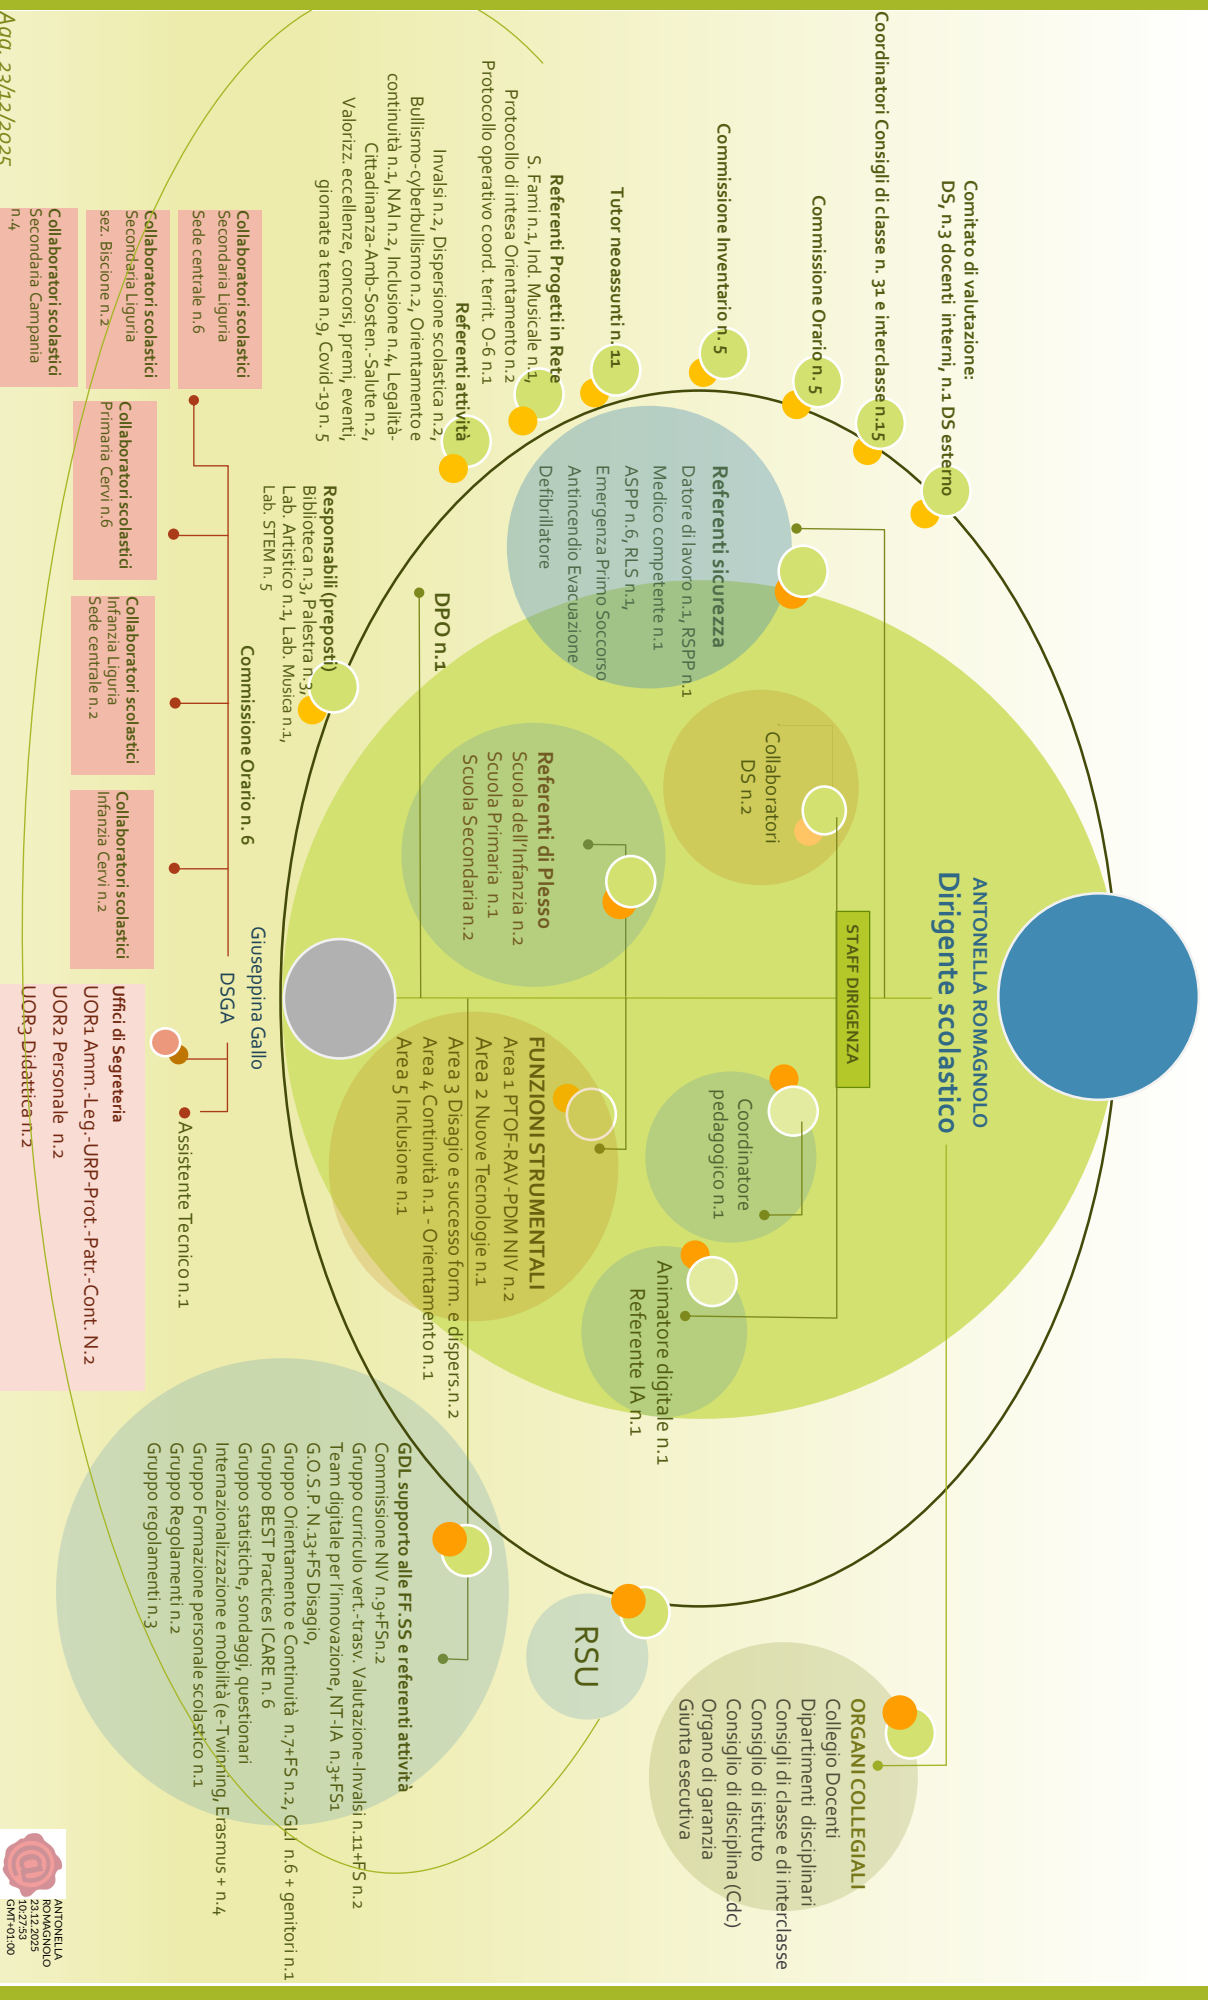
ANTONELLA ROMAGNOLO
Dirigente scolastico

STAFF DIRIGENZA

Comitato di valutazione:
DS, n.3 docenti interni, n.1 DS esterno

Coordinatori Consigli di classe n. 31 e interclasse n.15

Commissione Orario n. 5

Commissione Inventario n. 5

Tutor neoassunti n. 11

Referenti Progetti in Rete
S. Fami n.1, Ind. Musicale n.1,
Protocollo di intesa Orientamento n.2
Protocollo operativo coord. territ. O-6 n.1

Referenti attività
Invalsi n.2, Dispersione scolastica n.2,
Bullismo-cyberbullismo n.2, Orientamento e continuità n.1, NAI n.2, Inclusione n.4, Legalità-Cittadinanza-Amb-Sosten.-Salute n.2,
Valorizz. eccellenze, concorsi, premi, eventi, giornate a tema n.9, Covid-19 n. 5

Referenti sicurezza
Datore di lavoro n.1, RSPP n.1
Medico competente n.1
ASPP n.6, RLS n.1,
Emergenza Primo Soccorso
Antincendio Evacuazione
Defibrillatore

Collaboratori DS n.2

Responsabili (preposti)
Biblioteca n.3, Palestra n.3,
Lab. Artistico n.1, Lab. Musica n.1,
Lab. STEM n.5

DPO n.1

Referenti di Plesso
Scuola dell'Infanzia n.2
Scuola Primaria n.1
Scuola Secondaria n.2

Coordinatore pedagogico n.1

FUNZIONI STRUMENTALI
Area 1 PTOF-RAV-PDM NIV n.2
Area 2 Nuove Tecnologie n.1
Area 3 Disagio e successo form. e dispers.n.2
Area 4 Continuità n.1 - Orientamento n.1
Area 5 Inclusione n.1

Animatore digitale n.1
Referente IA n.1

Commissione Orario n. 6

Collaboratori scolastici
Secondaria Liguria
Sede centrale n.6

Collaboratori scolastici
Secondaria Liguria
sez. Biscione n.2

Collaboratori scolastici
Secondaria Campania
n.4

Collaboratori scolastici
Primaria Cervi n.6

Collaboratori scolastici
Infanzia Liguria
Sede centrale n.2

Collaboratori scolastici
Infanzia Cervi n.2

Giuseppina Gallo
DSGA

Uffici di Segreteria
UOR1 Amm.-Leg.-URP-Prot.-Patr.-Cont. N.2
UOR2 Personale n.2
UOR3 Didattica n.2

Assistente Tecnico n.1

GDL supporto alle FF.SS e referenti attività
Commissione NIV n.9+FSn.2
Gruppo curricolo vert.-trasv. Valutazione-Invalsi n.11+FS n.2
Team digitale per l'innovazione, NT-IA n.3+FS1
G.O.S.P. N.13+FS Disagio,
Gruppo Orientamento e Continuità n.7+FS n.2, GLI n.6 + genitori n.1
Gruppo BEST Practices ICARE n. 6
Gruppo statistiche, sondaggi, questionari
Internazionalizzazione e mobilità (e-Twinning, Erasmus + n.4
Gruppo Formazione personale scolastico n.1
Gruppo Regolamenti n.2
Gruppo regolamenti n.3

RSU

ORGANI COLLEGIALI
Collegio Docenti
Dipartimenti disciplinari
Consigli di classe e di interclasse
Consiglio di istituto
Consiglio di disciplina (Cdc)
Organo di garanzia
Giunta esecutiva

Agg. 23/12/2025

ANTONELLA ROMAGNOLO
23.12.2025
10:27:53
GMT+01:00